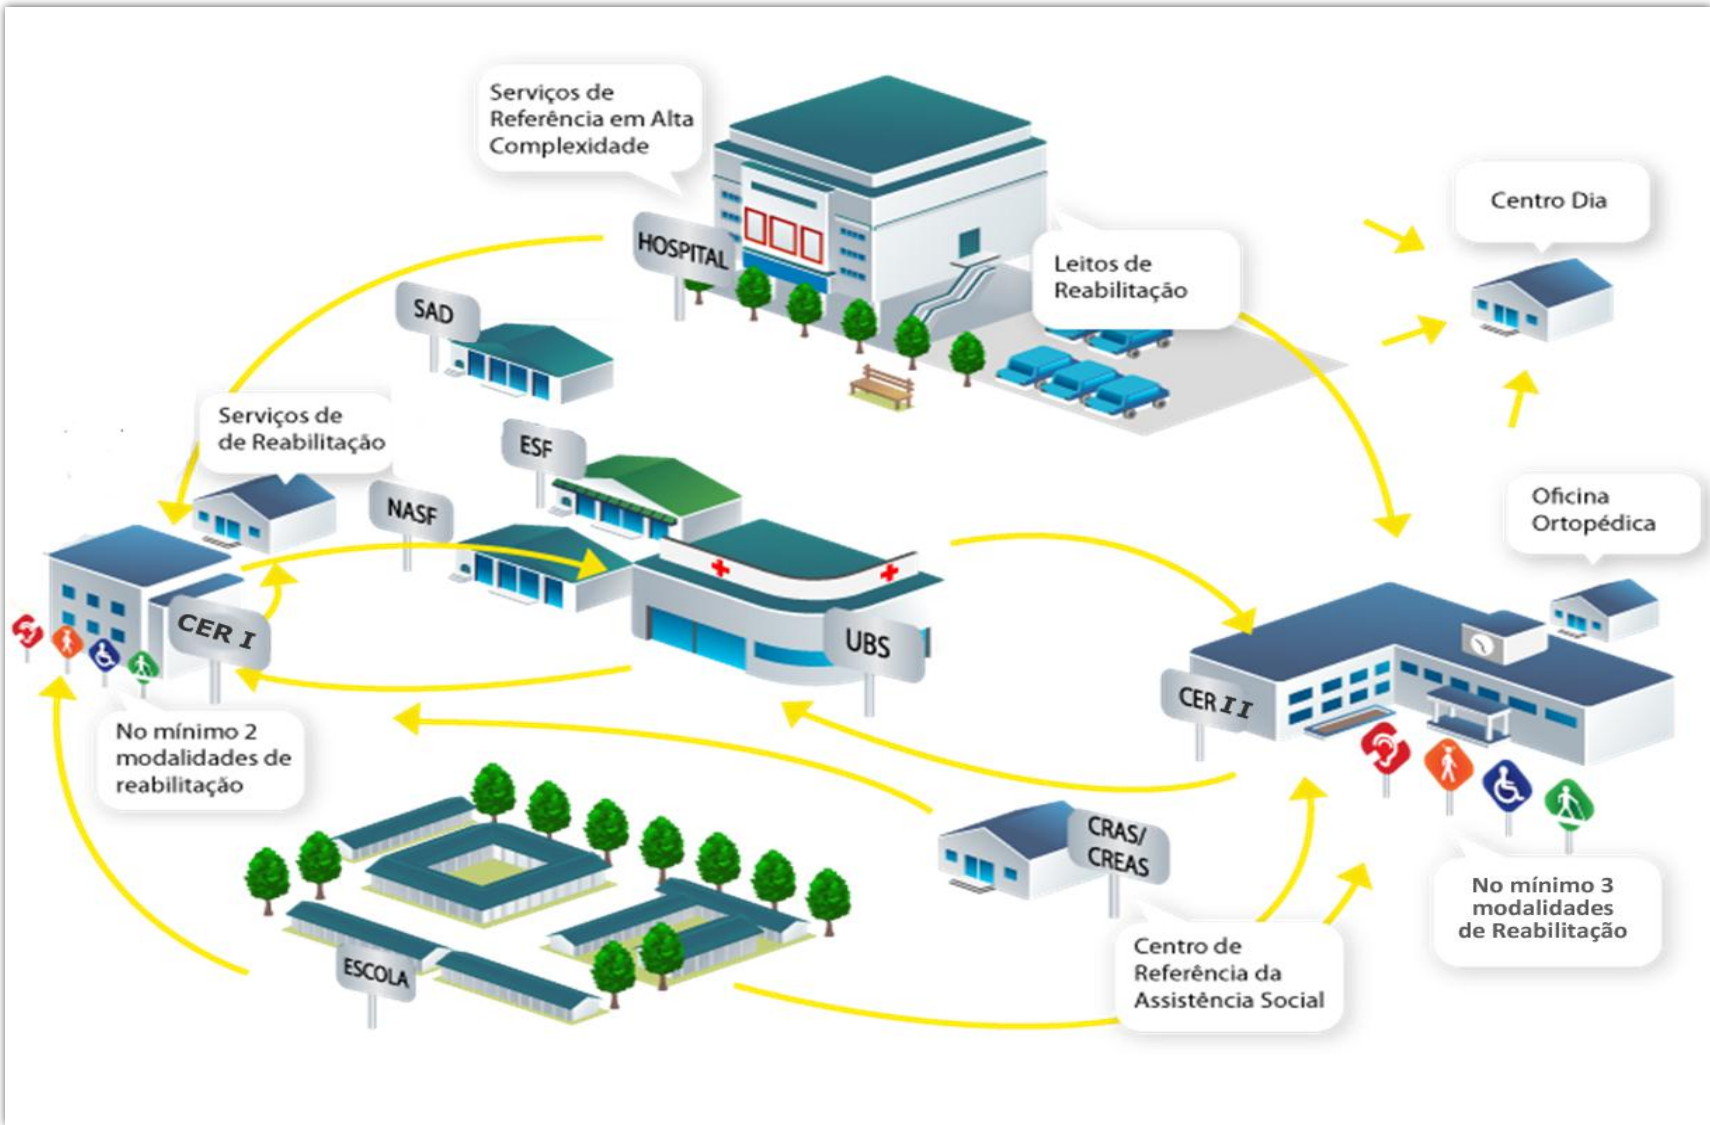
Serviços de Referência em Alta Complexidade

HOSPITAL

Leitos de Reabilitação

Centro Dia

SAD

Serviços de de Reabilitação

ESF

NASF

Oficina Ortopédica

CER I

UBS

CER II

No mínimo 2 modalidades de reabilitação

CRAS/ CREAS

No mínimo 3 modalidades de Reabilitação

ESCOLA

Centro de Referência da Assistência Social